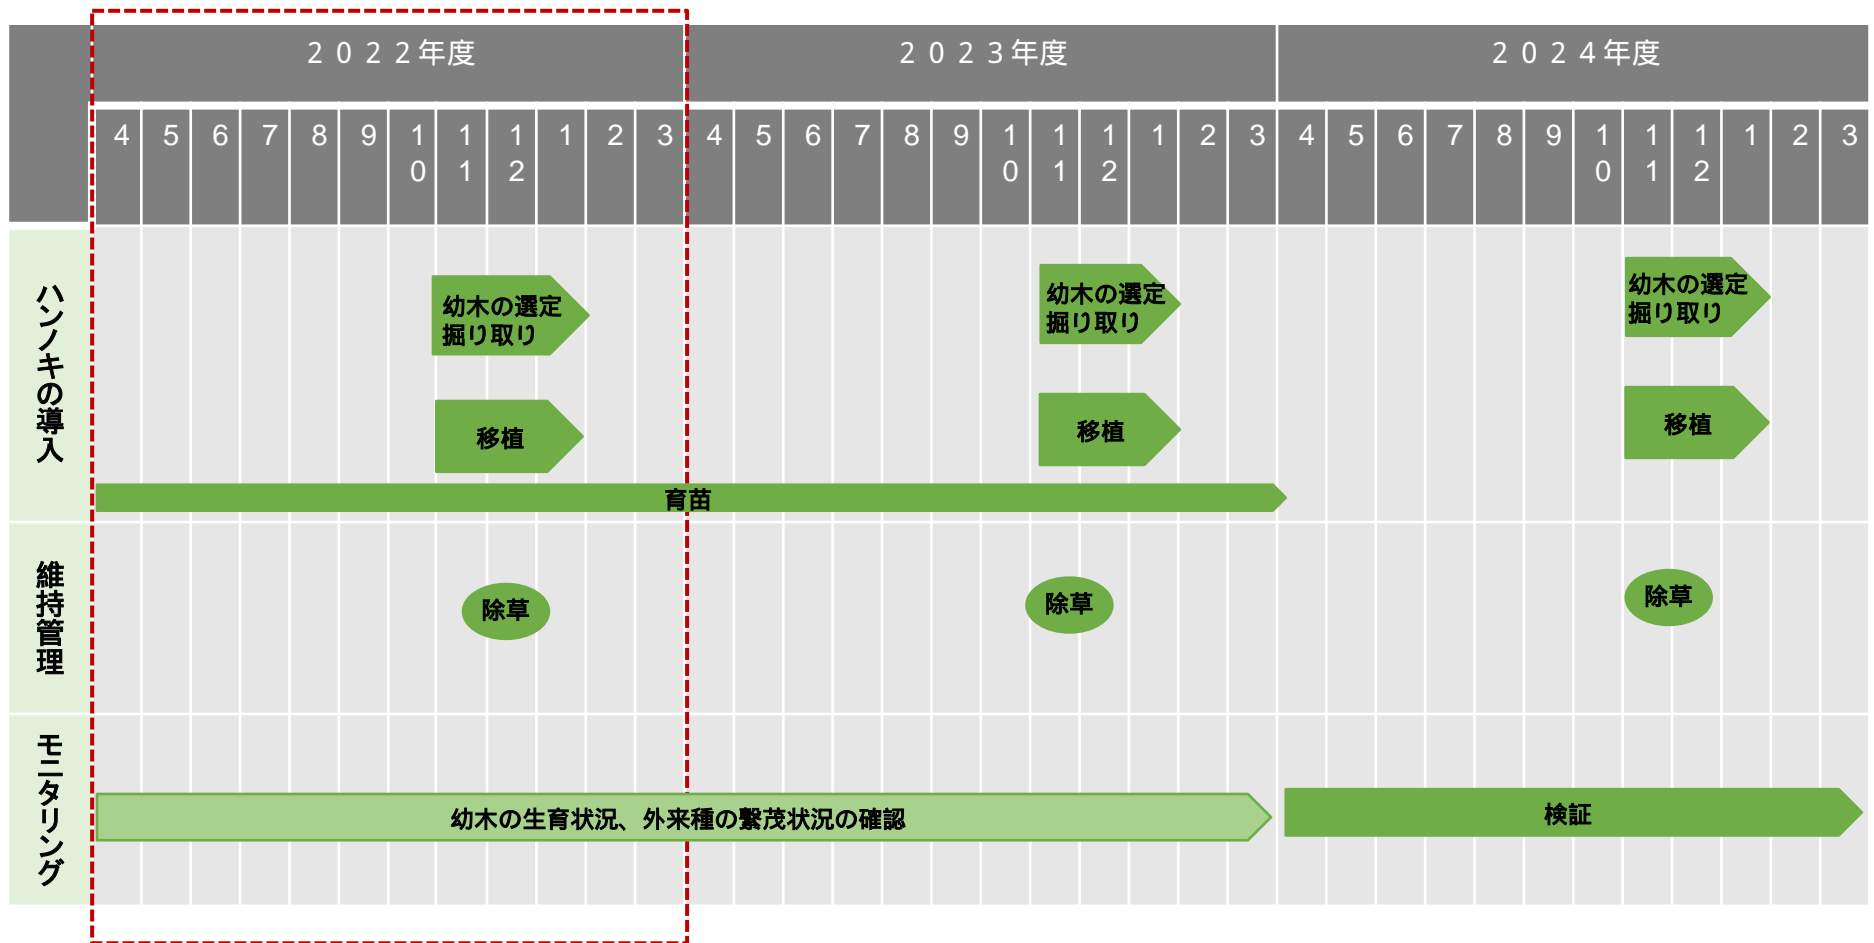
|  | ２０２２年度 | | | | | | | | | | | | ２０２３年度 | | | | | | | | | | | | ２０２４年度 | | | | | | | | | | | |
|---|---|---|---|---|---|---|---|---|---|---|---|---|---|---|---|---|---|---|---|---|---|---|---|---|---|---|---|---|---|---|---|---|---|---|---|---|
|  | 4 | 5 | 6 | 7 | 8 | 9 | 10 | 11 | 12 | 1 | 2 | 3 | 4 | 5 | 6 | 7 | 8 | 9 | 10 | 11 | 12 | 1 | 2 | 3 | 4 | 5 | 6 | 7 | 8 | 9 | 10 | 11 | 12 | 1 | 2 | 3 |

ハンノキの導入

幼木の選定 掘り取り

移植

幼木の選定 掘り取り

移植

幼木の選定 掘り取り

移植

育苗

維持管理

除草

除草

除草

モニタリング

幼木の生育状況、外来種の繁茂状況の確認

検証